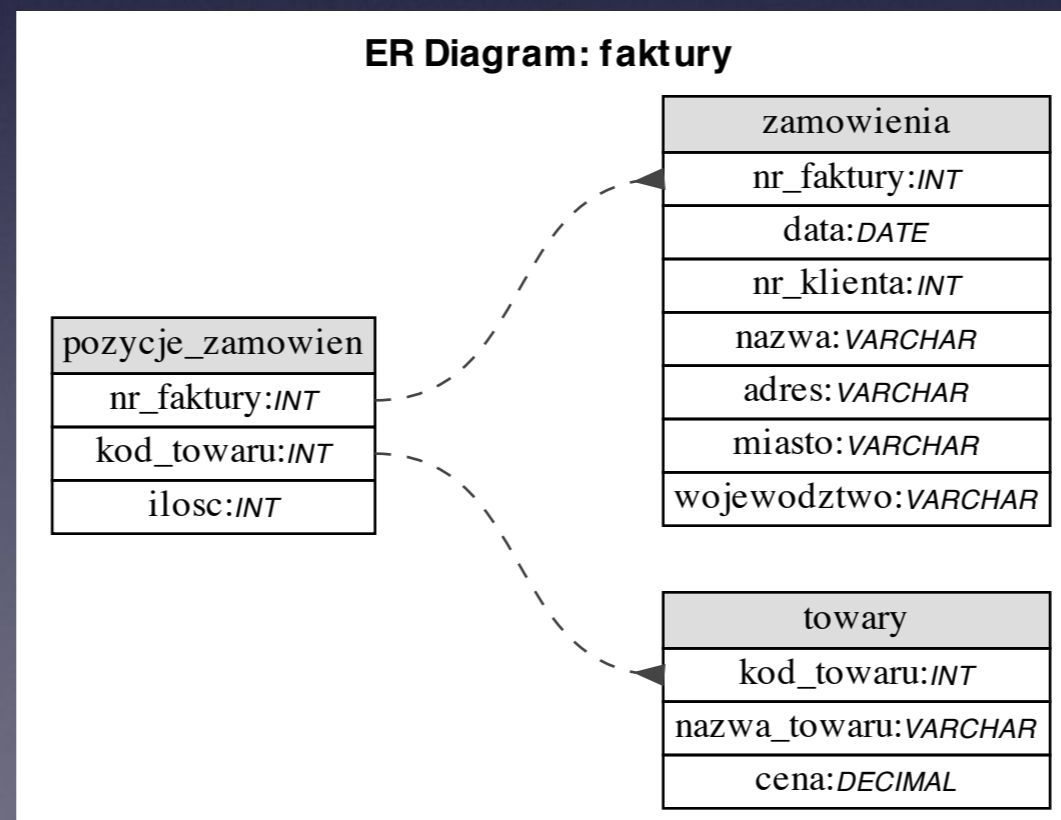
ER Diagram: faktury

zamowienia
nr_faktury:INT
data:DATE
nr_klienta:INT
nazwa:VARCHAR
adres:VARCHAR
miasto:VARCHAR
wojewodztwo:VARCHAR

pozycje_zamowien
nr_faktury:INT
kod_towaru:INT
ilosc:INT

towary
kod_towaru:INT
nazwa_towaru:VARCHAR
cena:DECIMAL